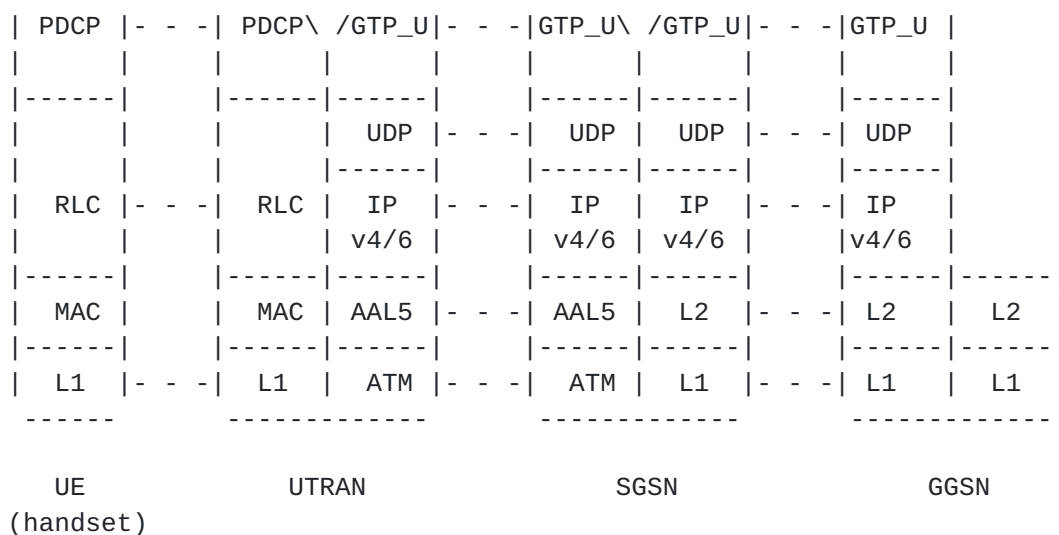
| PDCP |- - -| PDCP\ /GTP_U|- - -|GTP_U\ /GTP_U|- - -|GTP_U |
|      |     |      |      |     |      |      |     |      |
|------|     |------|------|     |------|------|     |------|
|      |     |      | UDP  |- - -| UDP  | UDP  |- - -| UDP  |
|      |     |      |------|     |------|------|     |------|
| RLC  |- - -| RLC  | IP   |- - -| IP   | IP   |- - -| IP   |
|      |     |      | v4/6 |     | v4/6 | v4/6 |     |v4/6  |
|------|     |------|------|     |------|------|     |------|------
| MAC  |     | MAC  | AAL5 |- - -| AAL5 | L2   |- - -| L2   | L2
|------|     |------|------|     |------|------|     |------|------
| L1   |- - -| L1   | ATM  |- - -| ATM  | L1   |- - -| L1   | L1
 ------       -------------       -------------       -------------

  UE              UTRAN                SGSN                 GGSN
(handset)